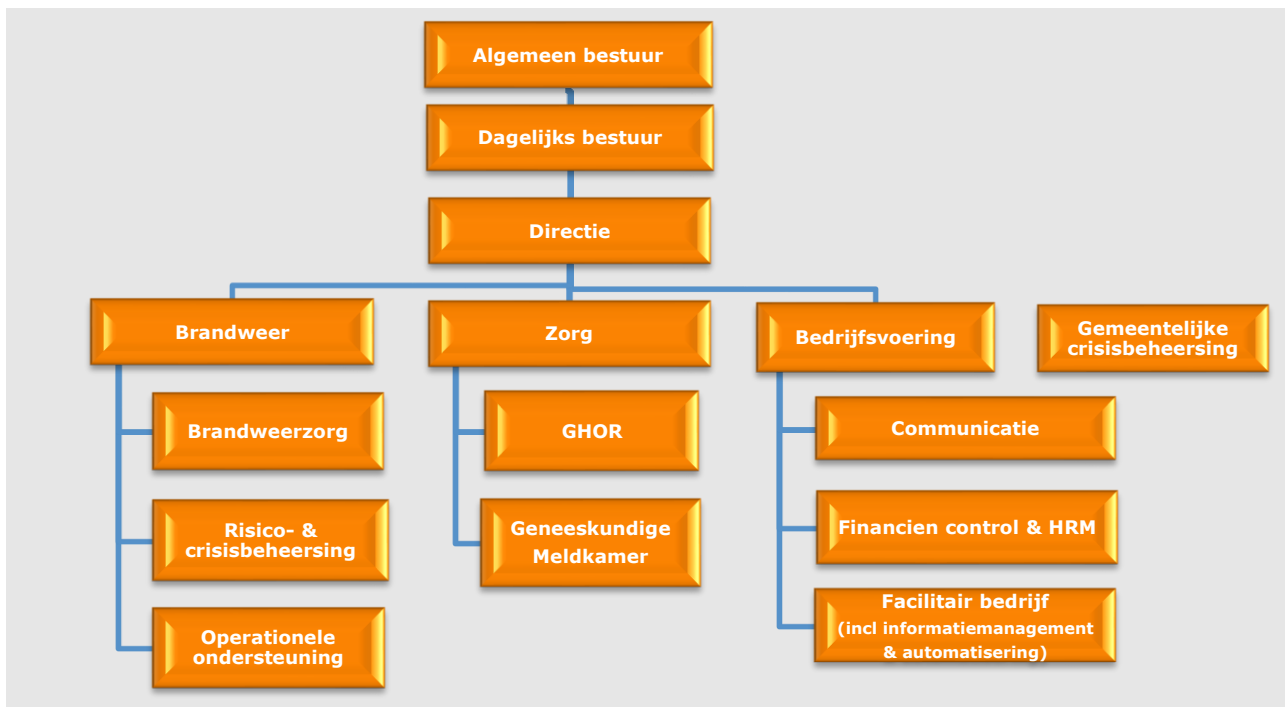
Algemeen bestuur

Dagelijks bestuur

Directie

Brandweer

Zorg

Bedrijfsvoering

Gemeentelijke crisisbeheersing

Brandweerzorg

Risico- & crisisbeheersing

Operationele ondersteuning

GHOR

Geneeskundige Meldkamer

Communicatie

Financien control & HRM

Facilitair bedrijf (incl informatiemanagement & automatisering)